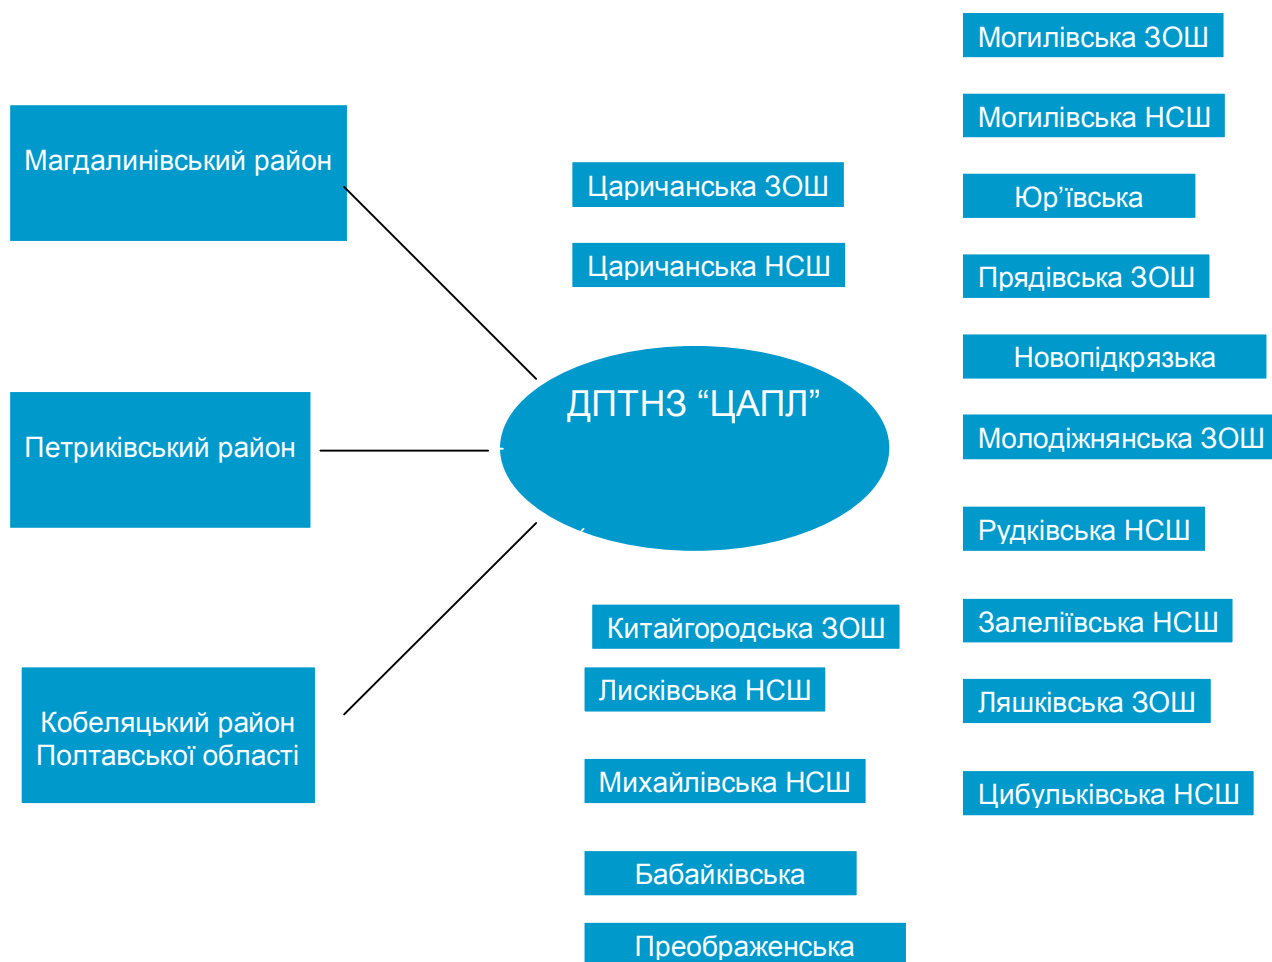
Могилівська ЗОШ

Магдалинівський район

Могилівська НСШ

Царичанська ЗОШ

Юр'ївська

Царичанська НСШ

Прядівська ЗОШ

Новопідкрязька

ДПТНЗ "ЦАПЛ"

Молодіжнянська ЗОШ

Петриківський район

Рудківська НСШ

Китайгородська ЗОШ

Залеліївська НСШ

Лисківська НСШ

Ляшківська ЗОШ

Кобеляцький район Полтавської області

Михайлівська НСШ

Цибульківська НСШ

Бабайківська

Преображенська